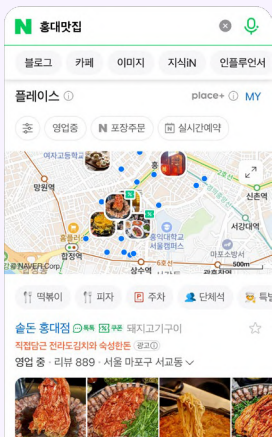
N 홍대맛집

블로그 카페 이미지 지식iN 인플루언서

플레이스 ⓘ place+ ⓘ MY

영업중 N 포장주문 실시간예약

여자고등학교 망원역 홍 신촌역 서강대역 홍익대학교 서울캠퍼스 합정역 상수역 광흥창역 500m © NAVER Corp.

떡볶이 피자 주차 단체석 특별

솥뚜 홍대점 톡톡 쿠폰 돼지고기구이

직접담근 전라도김치와 숙성한돈 광고ⓘ

영업 중 · 리뷰 889 · 서울 마포구 서교동